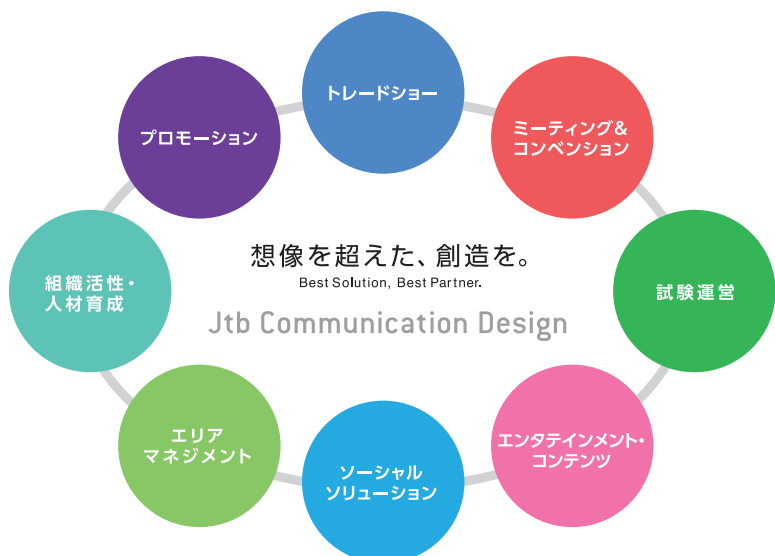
トレードショー

ミーティング＆
コンベンション

試験運営

エンタテインメント・
コンテンツ

ソーシャル
ソリューション

エリア
マネジメント

組織活性・
人材育成

プロモーション

想像を超えた、創造を。
Best Solution, Best Partner.
Jtb Communication Design